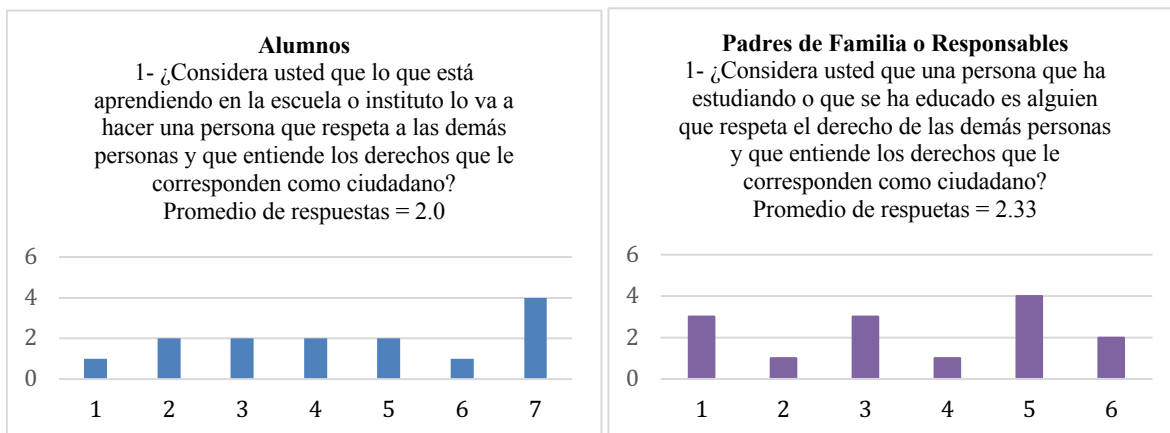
**Alumnos**
1- ¿Considera usted que lo que está aprendiendo en la escuela o instituto lo va a hacer una persona que respeta a las demás personas y que entiende los derechos que le corresponden como ciudadano?
Promedio de respuestas = 2.0

6
4
2
0
1 2 3 4 5 6 7

**Padres de Familia o Responsables**
1- ¿Considera usted que una persona que ha estudiando o que se ha educado es alguien que respeta el derecho de las demás personas y que entiende los derechos que le corresponden como ciudadano?
Promedio de respuetas = 2.33

6
4
2
0
1 2 3 4 5 6